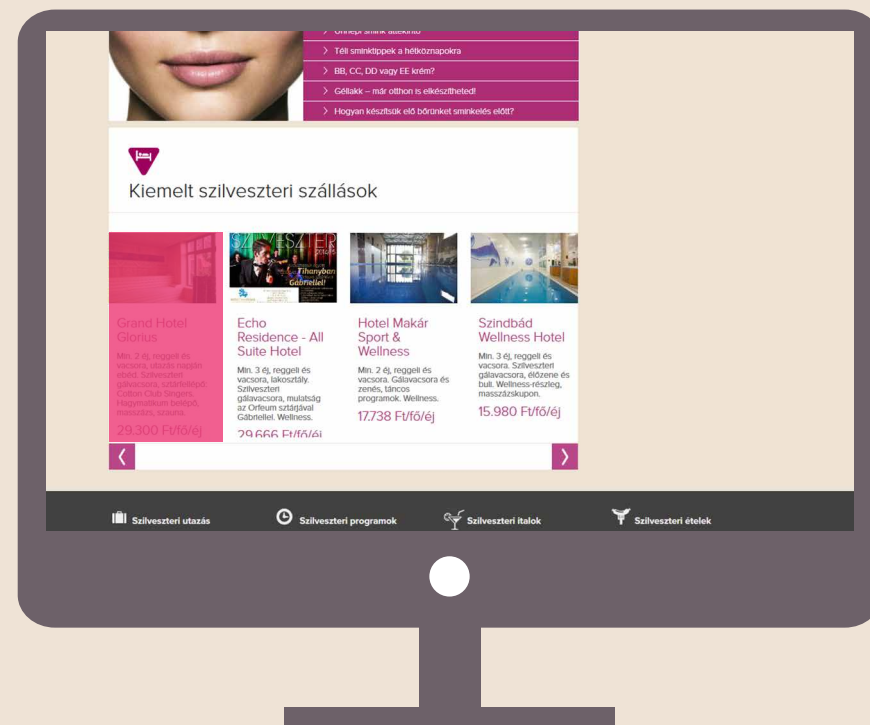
Ünnepi smink átékintő
Téli sminktippek a hétköznapokra
BB, CC, DD vagy EE krém?
Géllakk – már otthon is elkészítheted!
Hogyan készítsük elő bőrünket sminkelés előtt?

Kiemelt szilveszteri szállások

Grand Hotel Glorius
Min. 2 éj, reggeli és vacsora, utolsó napon ebéd. Szilveszteri gálavacsora, szárfellépő. Cotton Club Singers. Hagymatikum belépő, masszázs, sauna.
29.300 Ft/fő/éj

SZILVESZTER
Tihanyban
Gábriellel!

Echo Residence - All Suite Hotel
Min. 3 éj, reggeli és vacsora, lakosztály. Szilveszteri gálavacsora, mulatság az Orfeum sztárjával Gábriellel. Wellness.
29.666 Ft/fő/éj

Hotel Makár Sport & Wellness
Min. 2 éj, reggeli és vacsora. Gálavacsora és zenés, táncos programok. Wellness.
17.738 Ft/fő/éj

Szindbád Wellness Hotel
Min. 3 éj, reggeli és vacsora. Szilveszteri gálavacsora, élőzene és buli. Wellness-részleg, masszázskupon.
15.980 Ft/fő/éj

‹
›

Szilveszteri utazás
Szilveszteri programok
Szilveszteri italok
Szilveszteri ételek